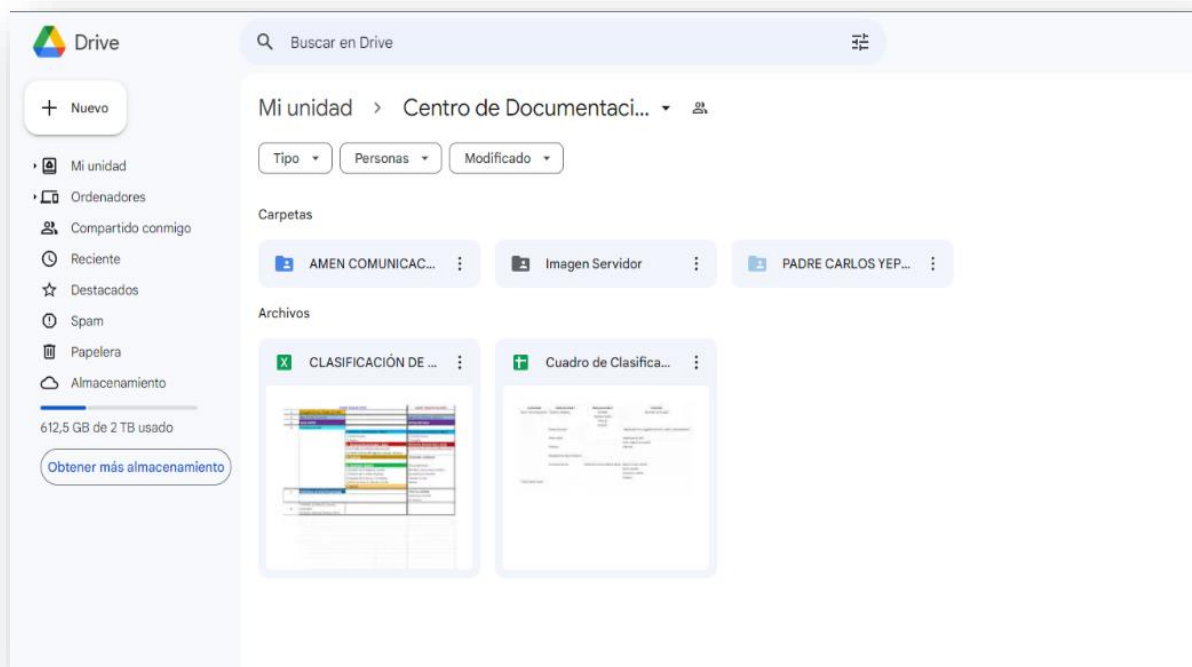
Drive

Buscar en Drive

Nuevo

Mi unidad
Ordenadores
Compartido conmigo
Reciente
Destacados
Spam
Papelera
Almacenamiento

612,5 GB de 2 TB usado

Obtener más almacenamiento

Mi unidad > Centro de Documentaci...

Tipo
Personas
Modificado

Carpetas

AMEN COMUNICAC...
Imagen Servidor
PADRE CARLOS YEP...

Archivos

CLASIFICACIÓN DE ...
Cuadro de Clasifica...